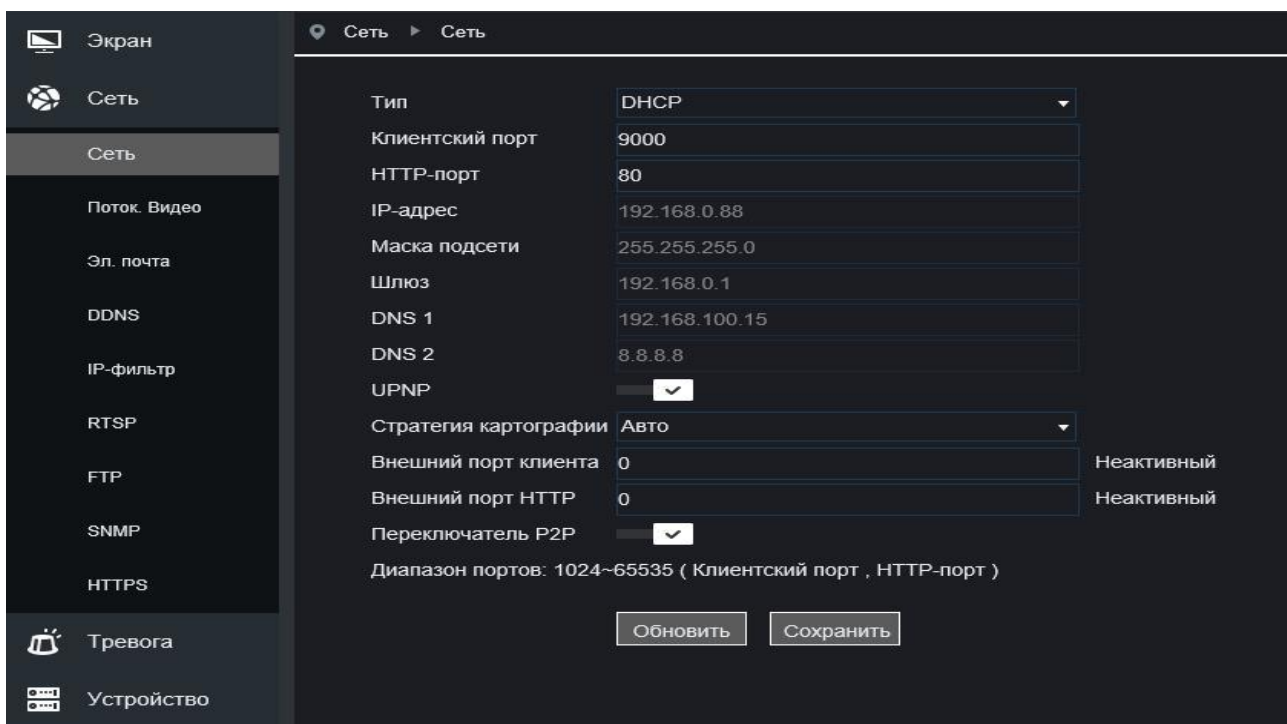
Экран
Сеть
Сеть
Поток. Видео
Эл. почта
DDNS
IP-фильтр
RTSP
FTP
SNMP
HTTPS
Тревога
Устройство

Сеть ▸ Сеть

| | | |
|---|---|---|
| Тип | DHCP | |
| Клиентский порт | 9000 | |
| HTTP-порт | 80 | |
| IP-адрес | 192.168.0.88 | |
| Маска подсети | 255.255.255.0 | |
| Шлюз | 192.168.0.1 | |
| DNS 1 | 192.168.100.15 | |
| DNS 2 | 8.8.8.8 | |
| UPNP | | |
| Стратегия картографии | Авто | |
| Внешний порт клиента | 0 | Неактивный |
| Внешний порт HTTP | 0 | Неактивный |
| Переключатель P2P | | |

Диапазон портов: 1024~65535 ( Клиентский порт , HTTP-порт )

Обновить Сохранить